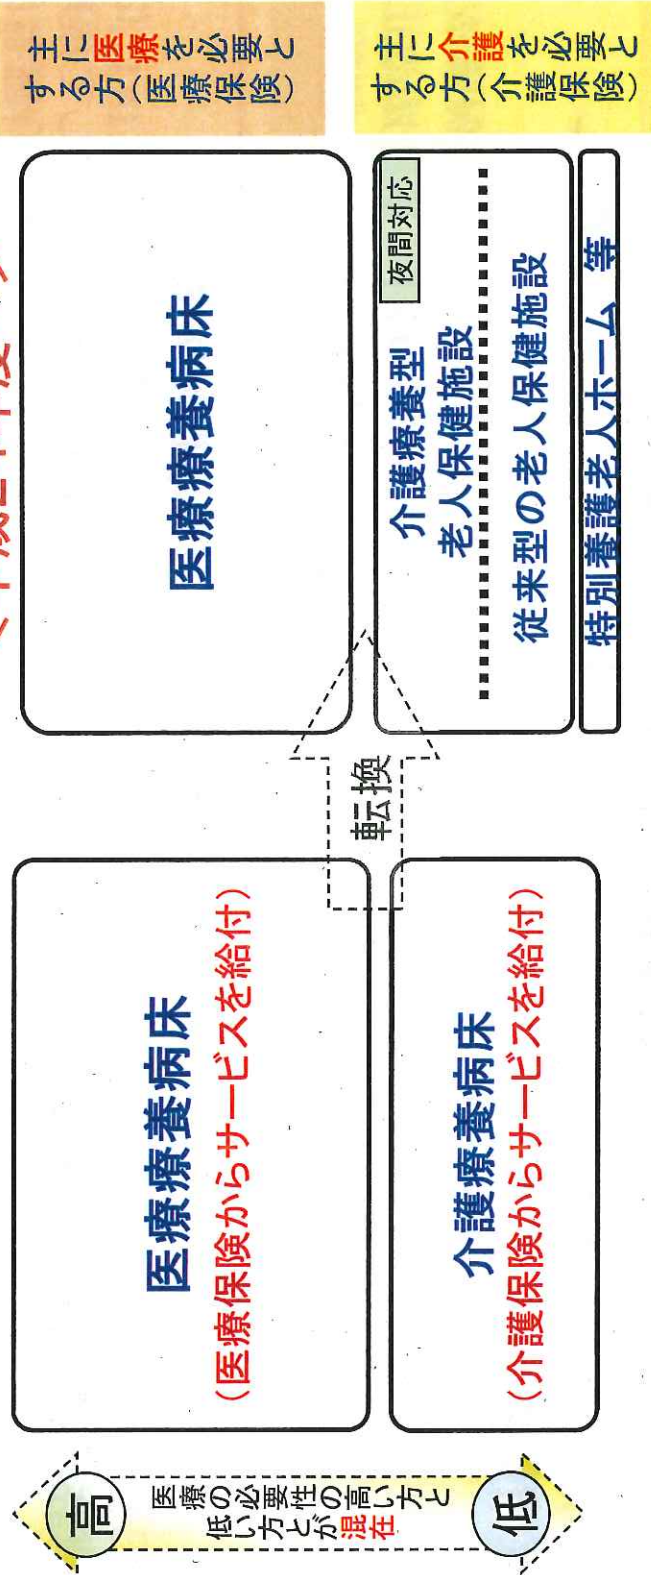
主に医療を必要とする方（医療保険）

主に介護を必要とする方（介護保険）

医療療養病床

夜間対応

介護療養型老人保健施設

従来型の老人保健施設

特別養護老人ホーム　等

転換

医療療養病床
（医療保険からサービスを給付）

介護療養病床
（介護保険からサービスを給付）

高

医療の必要性の高い方と低い方とが混在

低